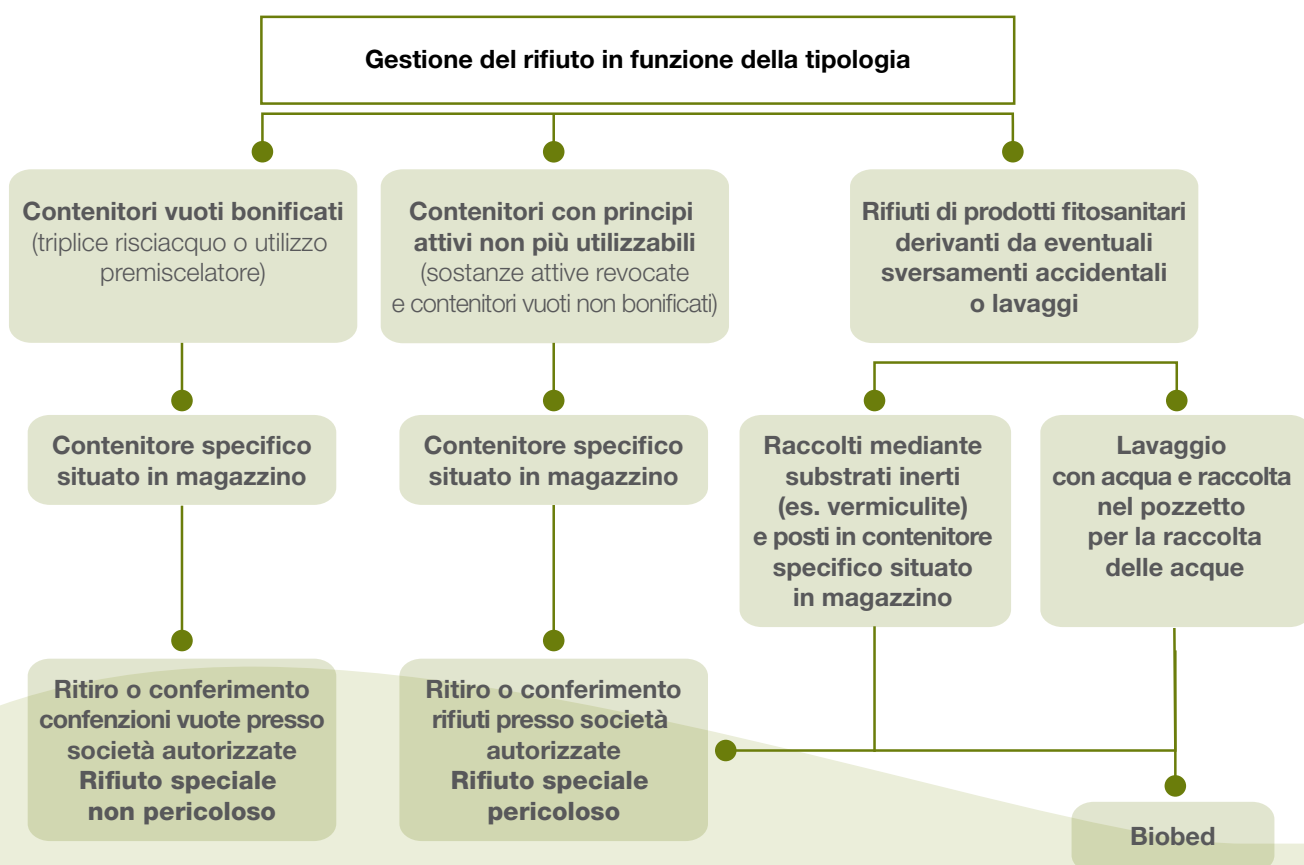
Gestione del rifiuto in funzione della tipologia

Contenitori vuoti bonificati (triplice risciacquo o utilizzo premiscelatore)

Contenitori con principi attivi non più utilizzabili (sostanze attive revocate e contenitori vuoti non bonificati)

Rifiuti di prodotti fitosanitari derivanti da eventuali sversamenti accidentali o lavaggi

Contenitore specifico situato in magazzino

Contenitore specifico situato in magazzino

Raccolti mediante substrati inerti (es. vermiculite) e posti in contenitore specifico situato in magazzino

Lavaggio con acqua e raccolta nel pozzetto per la raccolta delle acque

Ritiro o conferimento confenzioni vuote presso società autorizzate Rifiuto speciale non pericoloso

Ritiro o conferimento rifiuti presso società autorizzate Rifiuto speciale pericoloso

Biobed